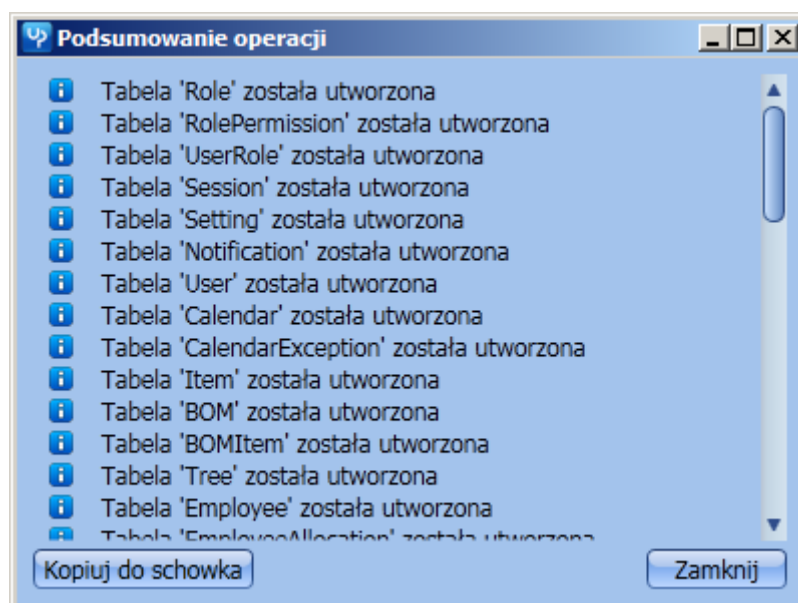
Podsumowanie operacji

Tabela 'Role' została utworzona
Tabela 'RolePermission' została utworzona
Tabela 'UserRole' została utworzona
Tabela 'Session' została utworzona
Tabela 'Setting' została utworzona
Tabela 'Notification' została utworzona
Tabela 'User' została utworzona
Tabela 'Calendar' została utworzona
Tabela 'CalendarException' została utworzona
Tabela 'Item' została utworzona
Tabela 'BOM' została utworzona
Tabela 'BOMItem' została utworzona
Tabela 'Tree' została utworzona
Tabela 'Employee' została utworzona
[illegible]

Kopiuj do schowka
Zamknij